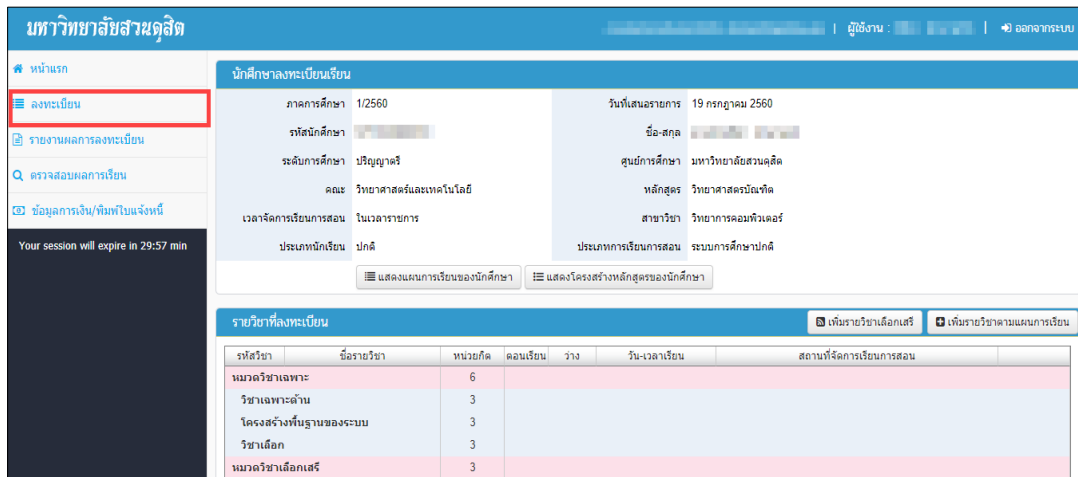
มหาวิทยาลัยสวนดุสิต

| ผู้ใช้งาน : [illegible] | ออกจากระบบ

หน้าแรก

ลงทะเบียน

รายงานผลการลงทะเบียน

ตรวจสอบผลการเรียน

ข้อมูลการเงิน/พิมพ์ใบแจ้งหนี้

Your session will expire in 29:57 min

นักศึกษาลงทะเบียนเรียน

| | | | |
|---|---|---|---|
| ภาคการศึกษา | 1/2560 | วันที่เสนอรายการ | 19 กรกฎาคม 2560 |
| รหัสนักศึกษา | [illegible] | ชื่อ-สกุล | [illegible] |
| ระดับการศึกษา | ปริญญาตรี | ศูนย์การศึกษา | มหาวิทยาลัยสวนดุสิต |
| คณะ | วิทยาศาสตร์และเทคโนโลยี | หลักสูตร | วิทยาศาสตรบัณฑิต |
| เวลาจัดการเรียนการสอน | ในเวลาราชการ | สาขาวิชา | วิทยาการคอมพิวเตอร์ |
| ประเภทนักเรียน | ปกติ | ประเภทการเรียนการสอน | ระบบการศึกษาปกติ |

แสดงแผนการเรียนของนักศึกษา | แสดงโครงสร้างหลักสูตรของนักศึกษา

รายวิชาที่ลงทะเบียน

เพิ่มรายวิชาเลือกเสรี | เพิ่มรายวิชาตามแผนการเรียน

| รหัสวิชา | ชื่อรายวิชา | หน่วยกิต | ตอนเรียน | ว่าง | วัน-เวลาเรียน | สถานที่จัดการเรียนการสอน |
|---|---|---|---|---|---|---|
| หมวดวิชาเฉพาะ | | 6 | | | | |
| วิชาเฉพาะด้าน | | 3 | | | | |
| โครงสร้างพื้นฐานของระบบ | | 3 | | | | |
| วิชาเลือก | | 3 | | | | |
| หมวดวิชาเลือกเสรี | | 3 | | | | |